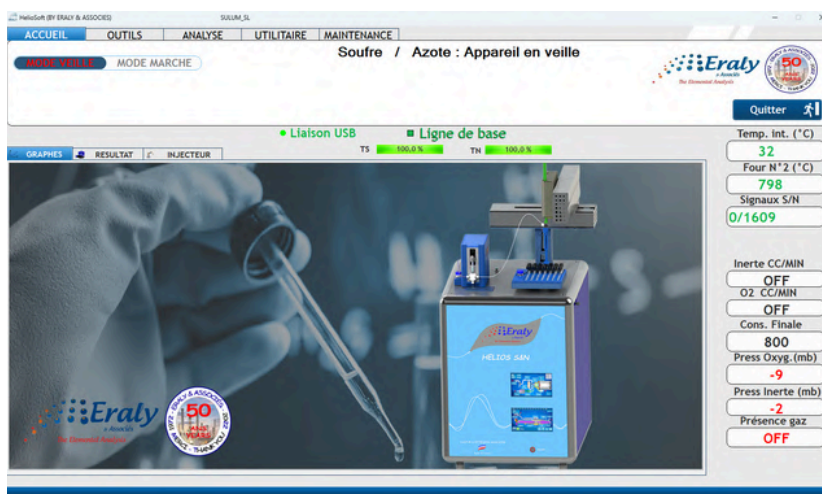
HelioSoft (BY ERALY & ASSOCIES) SULUM_SL

ACCUEIL OUTILS ANALYSE UTILITAIRE MAINTENANCE

MODE VEILLE MODE MARCHE

Soufre / Azote : Appareil en veille

Eraly & Associés The Elemental Analysis

50

Quitter

• Liaison USB ■ Ligne de base

TS 100,0 % TN 100,0 %

GRAPHES RESULTAT INJECTEUR

Temp. int. (°C)
32
Four N°2 (°C)
798
Signaux S/N
0/1609

Inerte CC/MIN
OFF
O2 CC/MIN
OFF
Cons. Finale
800
Press Oxyg.(mb)
-9
Press Inerte (mb)
-2
Présence gaz
OFF

Eraly
HELIOS S4N

Eraly & Associés The Elemental Analysis

50